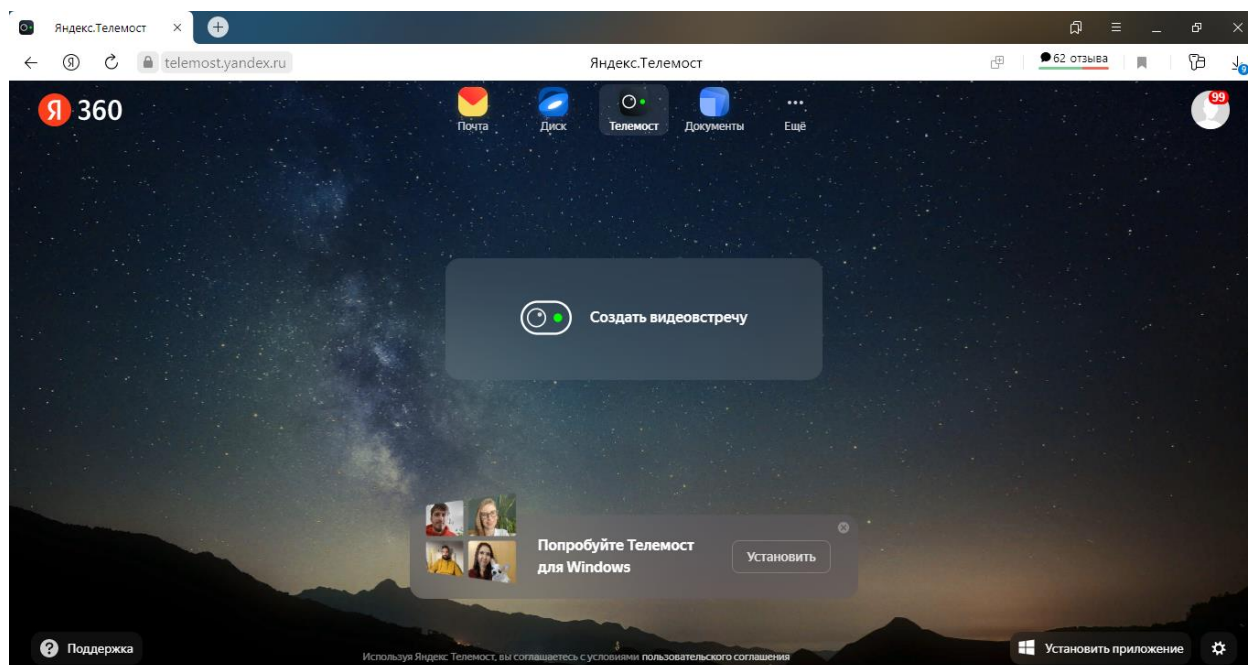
Яндекс.Телемост ×

telemost.yandex.ru

Яндекс.Телемост

62 отзыва

Я 360

Почта
Диск
Телемост
Документы
Ещё

99

Создать видеовстречу

Попробуйте Телемост для Windows

Установить

Поддержка

Используя Яндекс Телемост, вы соглашаетесь с условиями пользовательского соглашения

Установить приложение